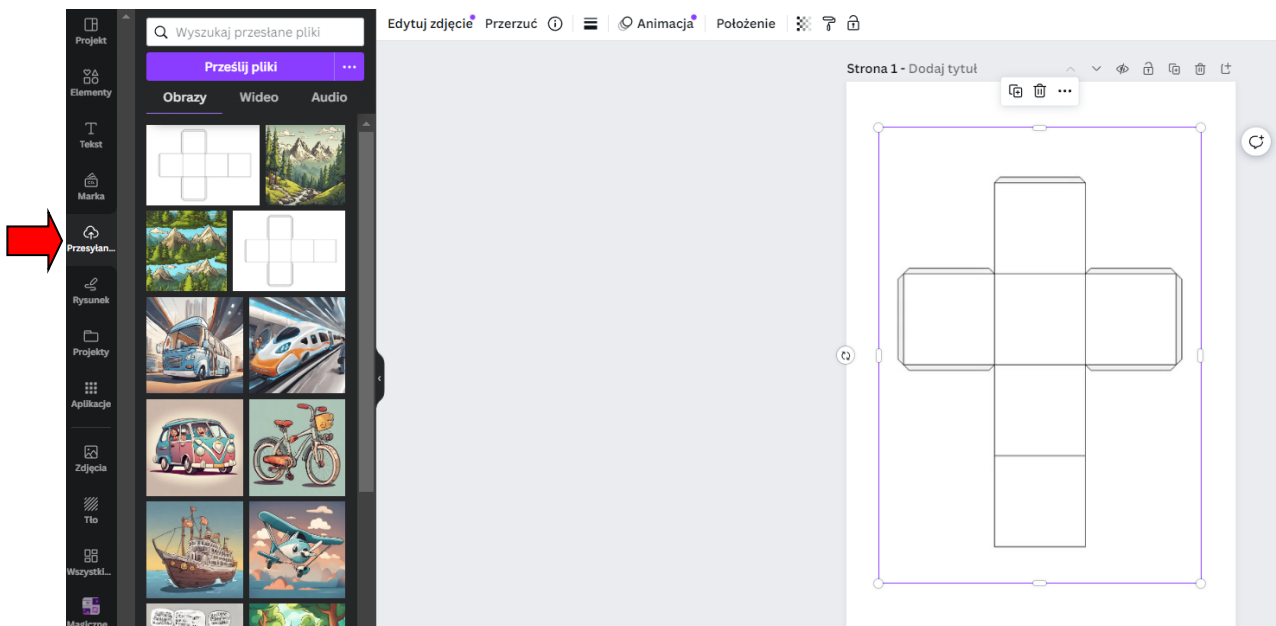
Projekt
Elementy
Tekst
Marka
Przesyłan...
Rysunek
Projekty
Aplikacje
Zdjęcia
Tło
Wszystki...
Magiczne

Wyszukaj przesłane pliki
Prześlij pliki
...
Obrazy
Wideo
Audio

Edytuj zdjęcie
Przerzuć
Animacja
Położenie

Strona 1 - Dodaj tytuł